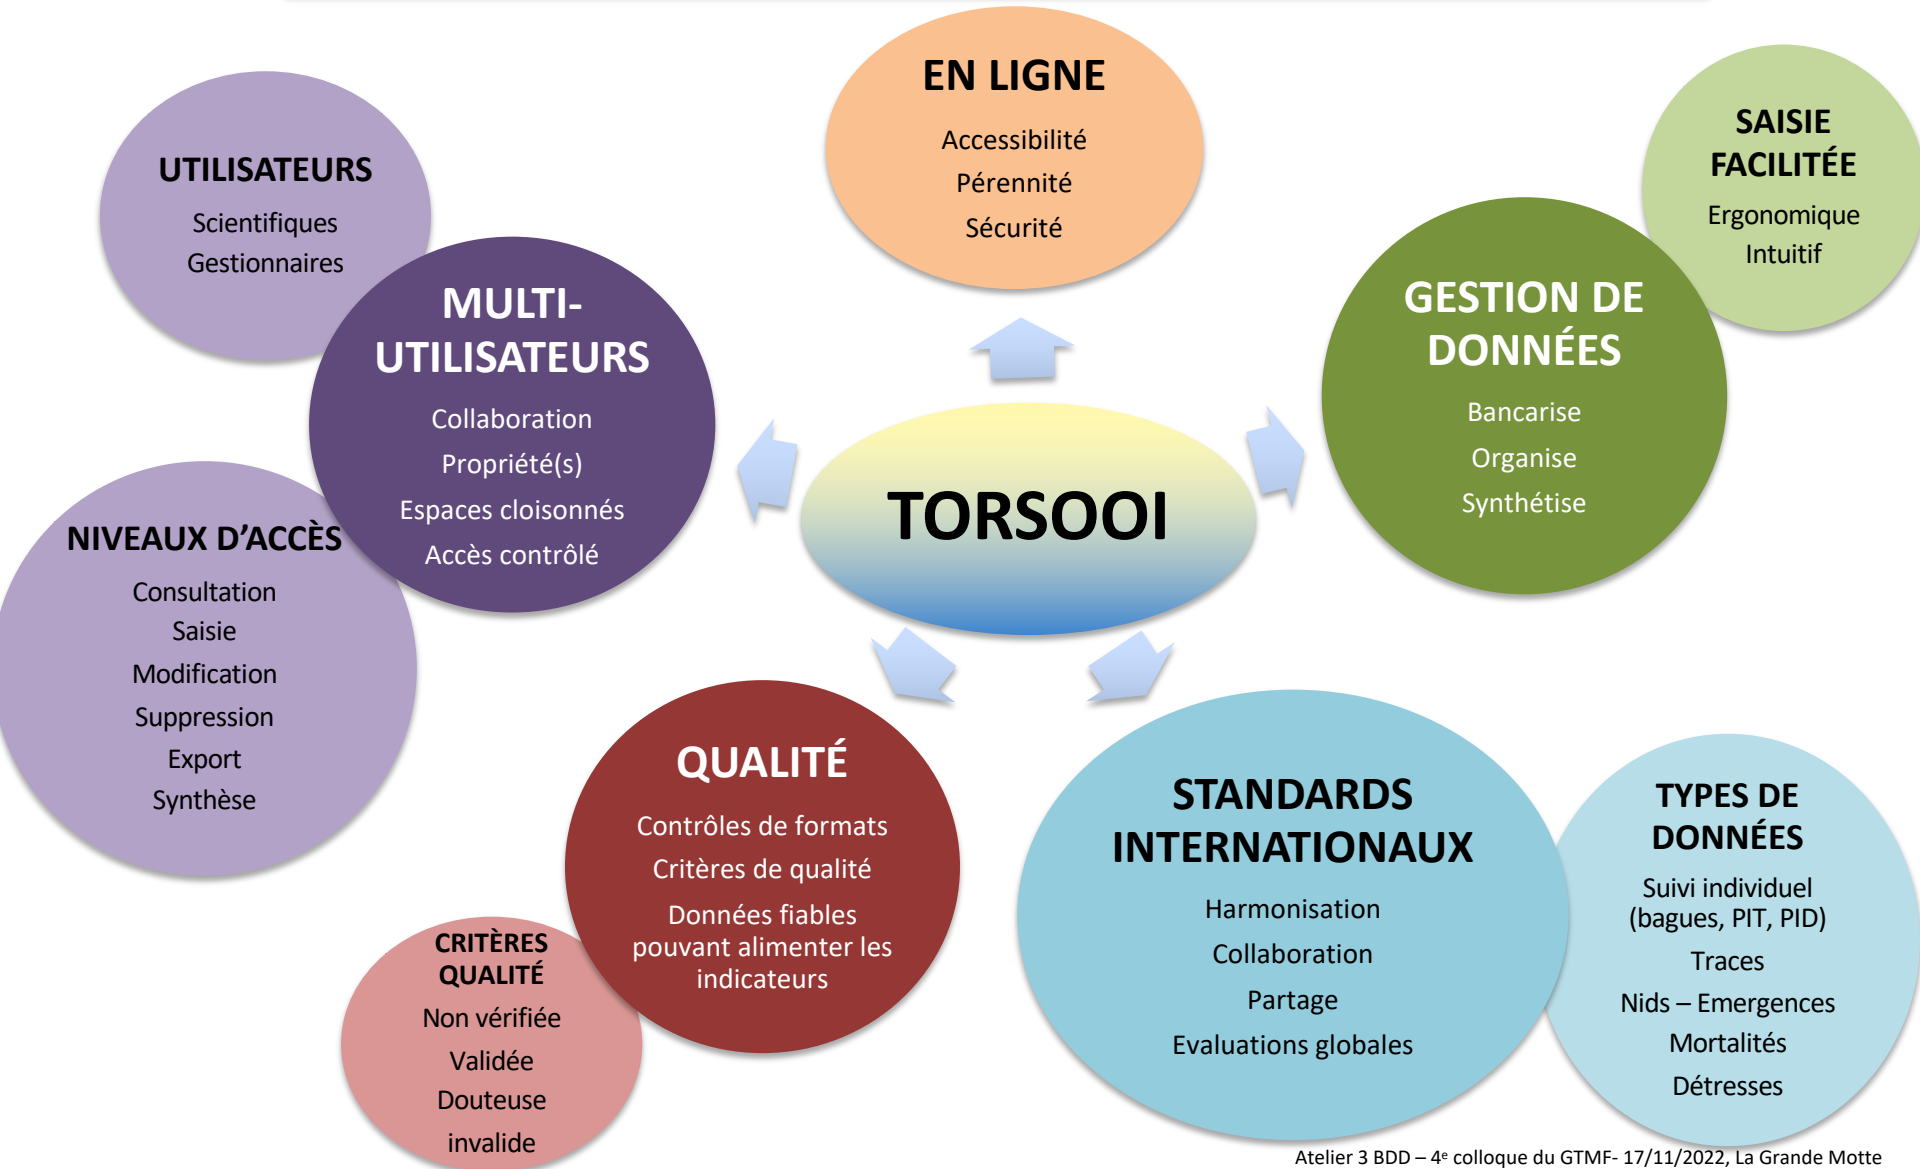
EN LIGNE
Accessibilité
Pérennité
Sécurité

UTILISATEURS
Scientifiques
Gestionnaires

SAISIE FACILITÉE
Ergonomique
Intuitif

MULTI-UTILISATEURS
Collaboration
Propriété(s)
Espaces cloisonnés
Accès contrôlé

GESTION DE DONNÉES
Bancarise
Organise
Synthétise

TORSOOI

NIVEAUX D'ACCÈS
Consultation
Saisie
Modification
Suppression
Export
Synthèse

QUALITÉ
Contrôles de formats
Critères de qualité
Données fiables pouvant alimenter les indicateurs

STANDARDS INTERNATIONAUX
Harmonisation
Collaboration
Partage
Evaluations globales

TYPES DE DONNÉES
Suivi individuel (bagues, PIT, PID)
Traces
Nids – Emergences
Mortalités
Détresses

CRITÈRES QUALITÉ
Non vérifiée
Validée
Douteuse
invalide

Atelier 3 BDD – 4$^{e}$ colloque du GTMF- 17/11/2022, La Grande Motte